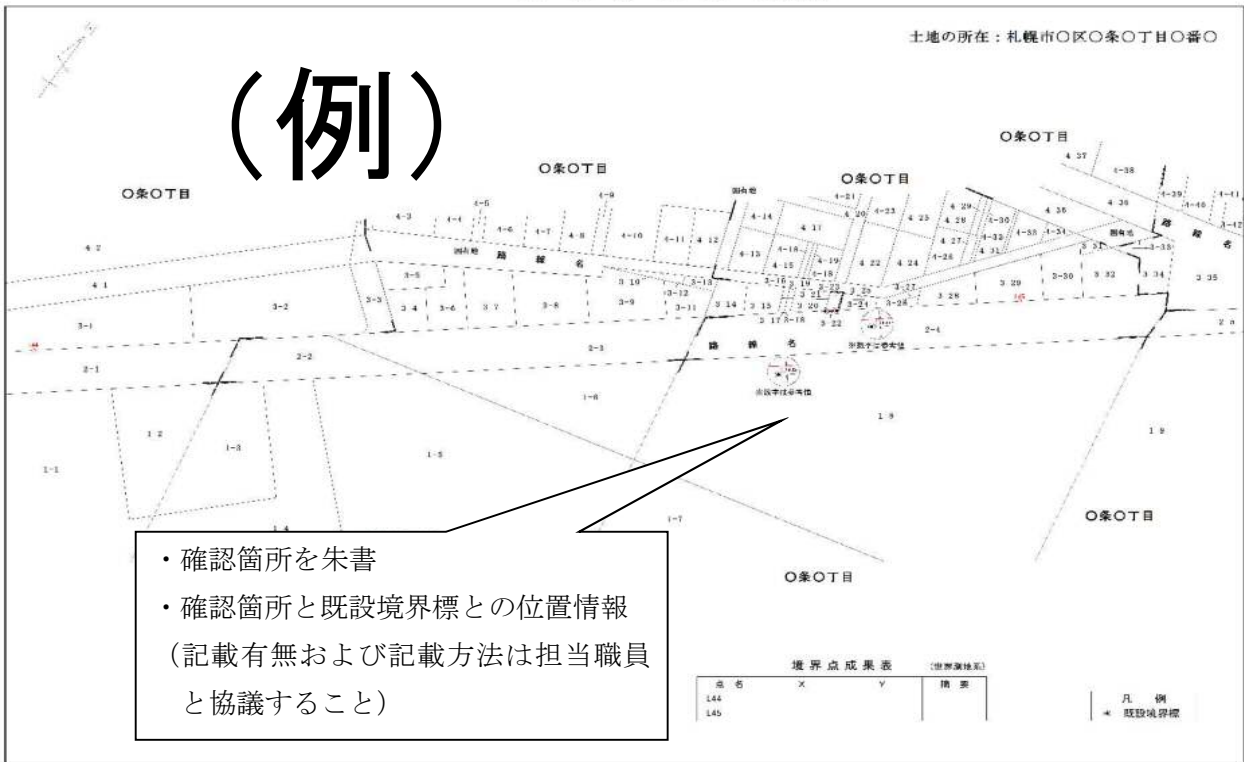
土地の所在：札幌市○区○条○丁目○番○

（例）

○条○丁目

○条○丁目

○条○丁目

○条○丁目

○条○丁目

○条○丁目

路線名

路線名

路線名

路線名

4-3 4-4 4-5 4-6 4-7 4-8 4-9 4-10 4-11 4-12 4-13 4-14 4-15 4-16 4-17 4-18 4-19 4-20 4-21 4-22 4-23 4-24 4-25 4-26 4-27 4-28 4-29 4-30 4-31 4-32 4-33 4-34 4-36 4-37 4-38 4-39 4-40 4-41 4-42

4-2 4-1 3-1 3-2 3-3 3-4 3-5 3-6 3-7 3-8 3-9 3-10 3-11 3-12 3-13 3-14 3-15 3-16 3-17 3-18 3-19 3-20 3-21 3-22 3-23 3-24 3-25 3-26 3-27 3-28 3-29 3-30 3-31 3-32 3-33 3-34 3-35

2-1 2-2 2-3 2-4 2-8 1-1 1-2 1-3 1-4 1-5 1-6 1-7 1-8 1-9

・確認箇所を朱書
・確認箇所と既設境界標との位置情報（記載有無および記載方法は担当職員と協議すること）

境界点成果表 (世界測地系)

| 点名 | X | Y | 摘要 |
|---|---|---|---|
| 144 | | | |
| 145 | | | |

凡例
＊ 既設境界標